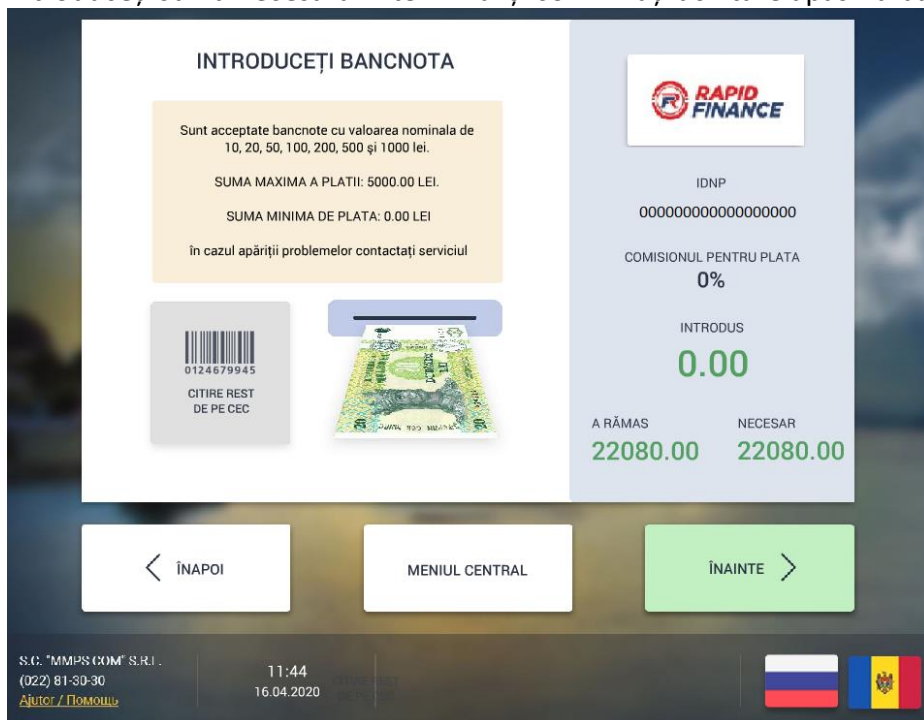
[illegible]

INTRODUCEȚI BANCNOTA

Sunt acceptate bancnote cu valoarea nominala de 10, 20, 50, 100, 200, 500 și 1000 lei.

SUMA MAXIMA A PLATII: 5000.00 LEI.

SUMA MINIMA DE PLATA: 0.00 LEI

în cazul apariții problemelor contactați serviciul

0124679945

CITIRE REST DE PE CEC

RAPID FINANCE

IDNP

00000000000000000

COMISIONUL PENTRU PLATA

0%

INTRODUS

0.00

A RĂMAS

22080.00

NECESAR

22080.00

ÎNAPOI

MENIUL CENTRAL

ÎNAINTE

S.C. "MMPS COM" S.R.L.
(022) 81-30-30
Ajutor / Помощь

11:44
16.04.2020